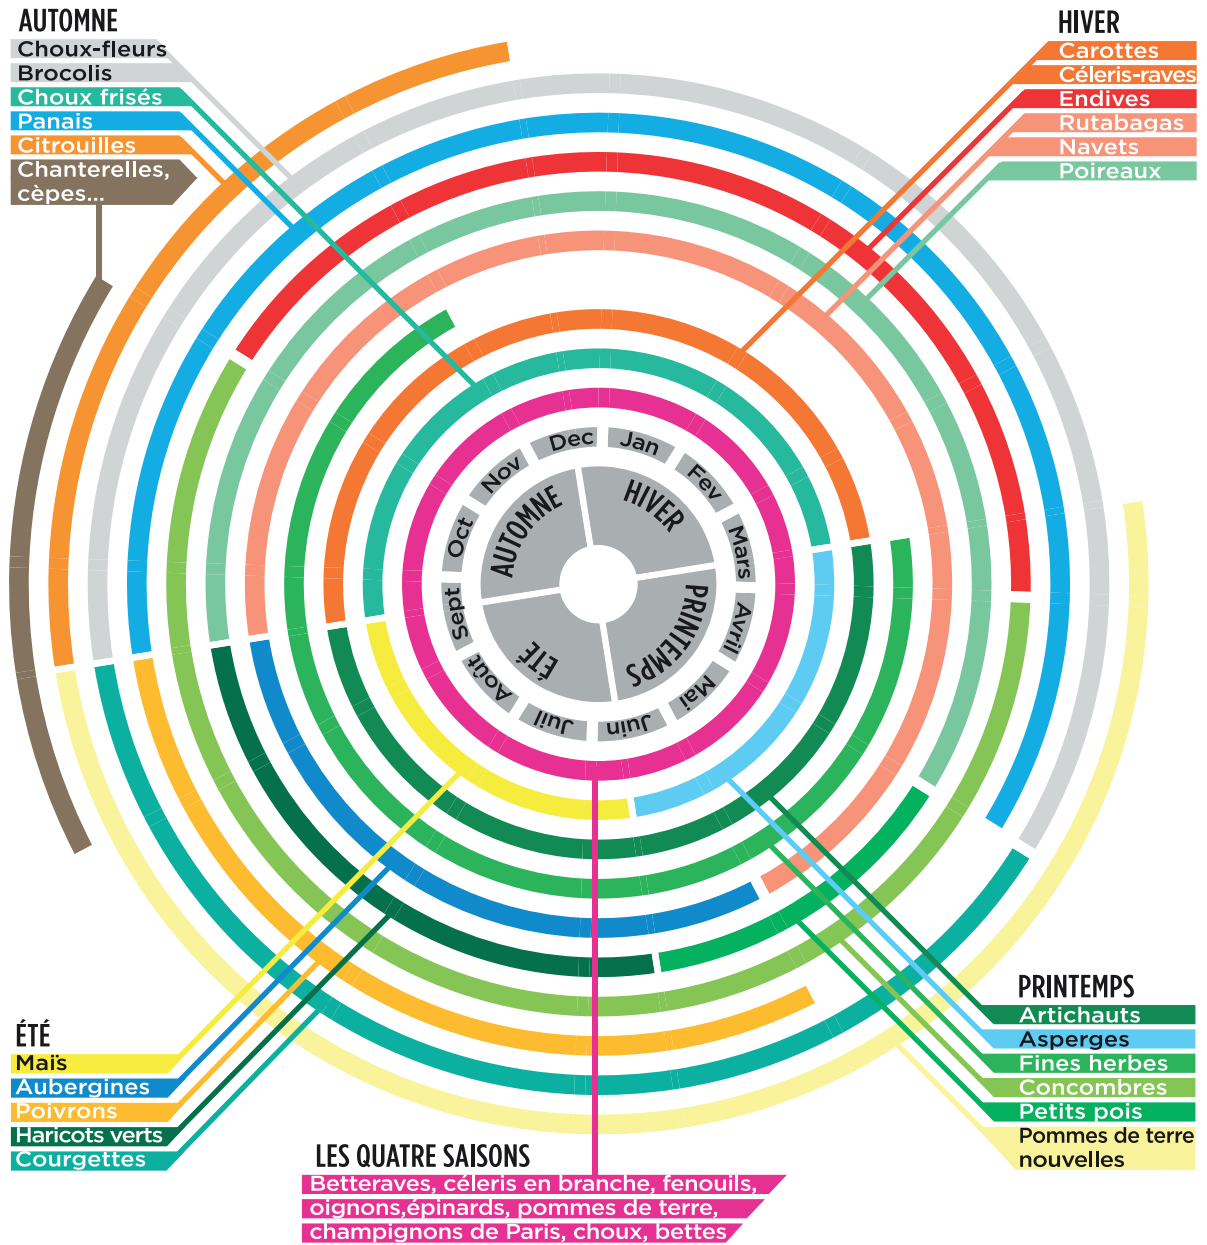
AUTOMNE
Choux-fleurs
Brocolis
Choux frisés
Panais
Citrouilles
Chanterelles, cèpes...

HIVER
Carottes
Céleris-raves
Endives
Rutabagas
Navets
Poireaux

Dec
Jan
Fev
Mars
Avril
Mai
Juin
Juil
Août
Sept
Oct
Nov

AUTOMNE
HIVER
PRINTEMPS
ÉTÉ

PRINTEMPS
Artichauts
Asperges
Fines herbes
Concombres
Petits pois
Pommes de terre nouvelles

ÉTÉ
Maïs
Aubergines
Poivrons
Haricots verts
Courgettes

LES QUATRE SAISONS
Betteraves, céleris en branche, fenouils, oignons,épinards, pommes de terre, champignons de Paris, choux, bettes